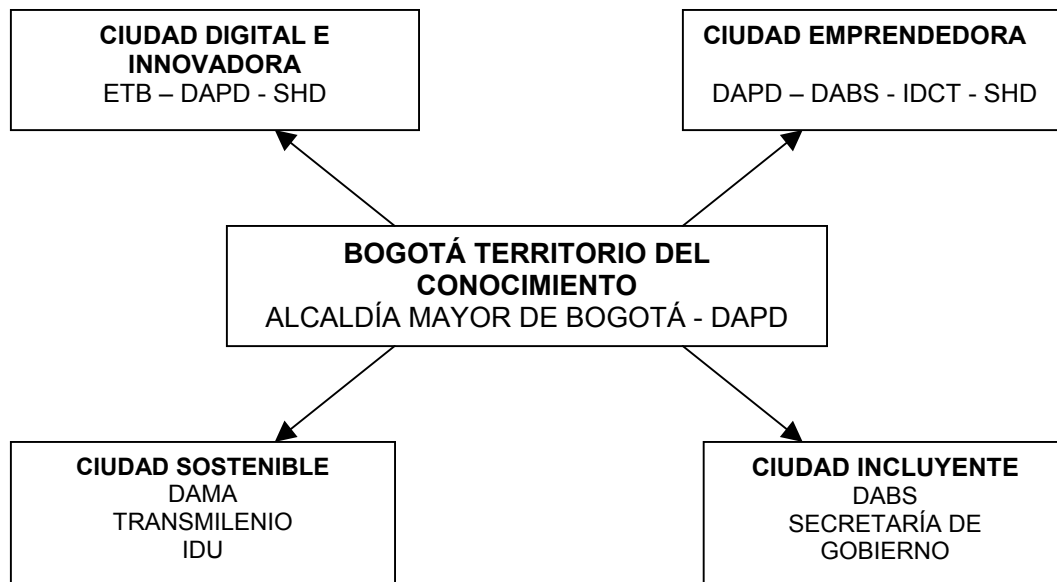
CIUDAD DIGITAL E INNOVADORA
ETB – DAPD - SHD

CIUDAD EMPRENDEDORA
DAPD – DABS - IDCT - SHD

BOGOTÁ TERRITORIO DEL CONOCIMIENTO
ALCALDÍA MAYOR DE BOGOTÁ - DAPD

CIUDAD SOSTENIBLE
DAMA
TRANSMILENIO
IDU

CIUDAD INCLUYENTE
DABS
SECRETARÍA DE GOBIERNO